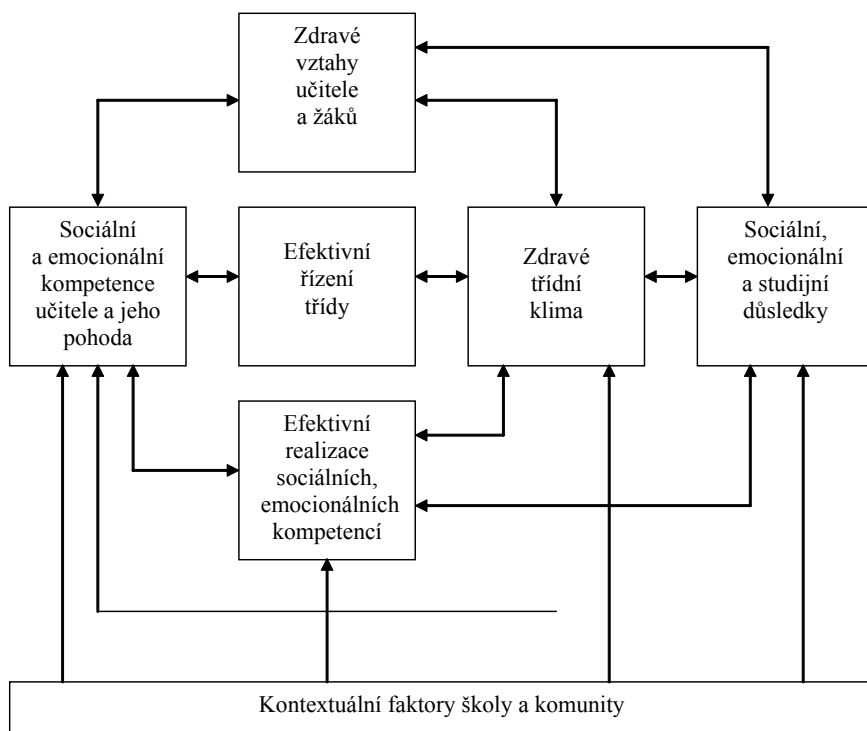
Zdravé vztahy učitele a žáků

Sociální a emocionální kompetence učitele a jeho pohoda

Efektivní řízení třídy

Zdravé třídní klima

Sociální, emocionální a studijní důsledky

Efektivní realizace sociálních, emocionálních kompetencí

Kontextuální faktory školy a komunity